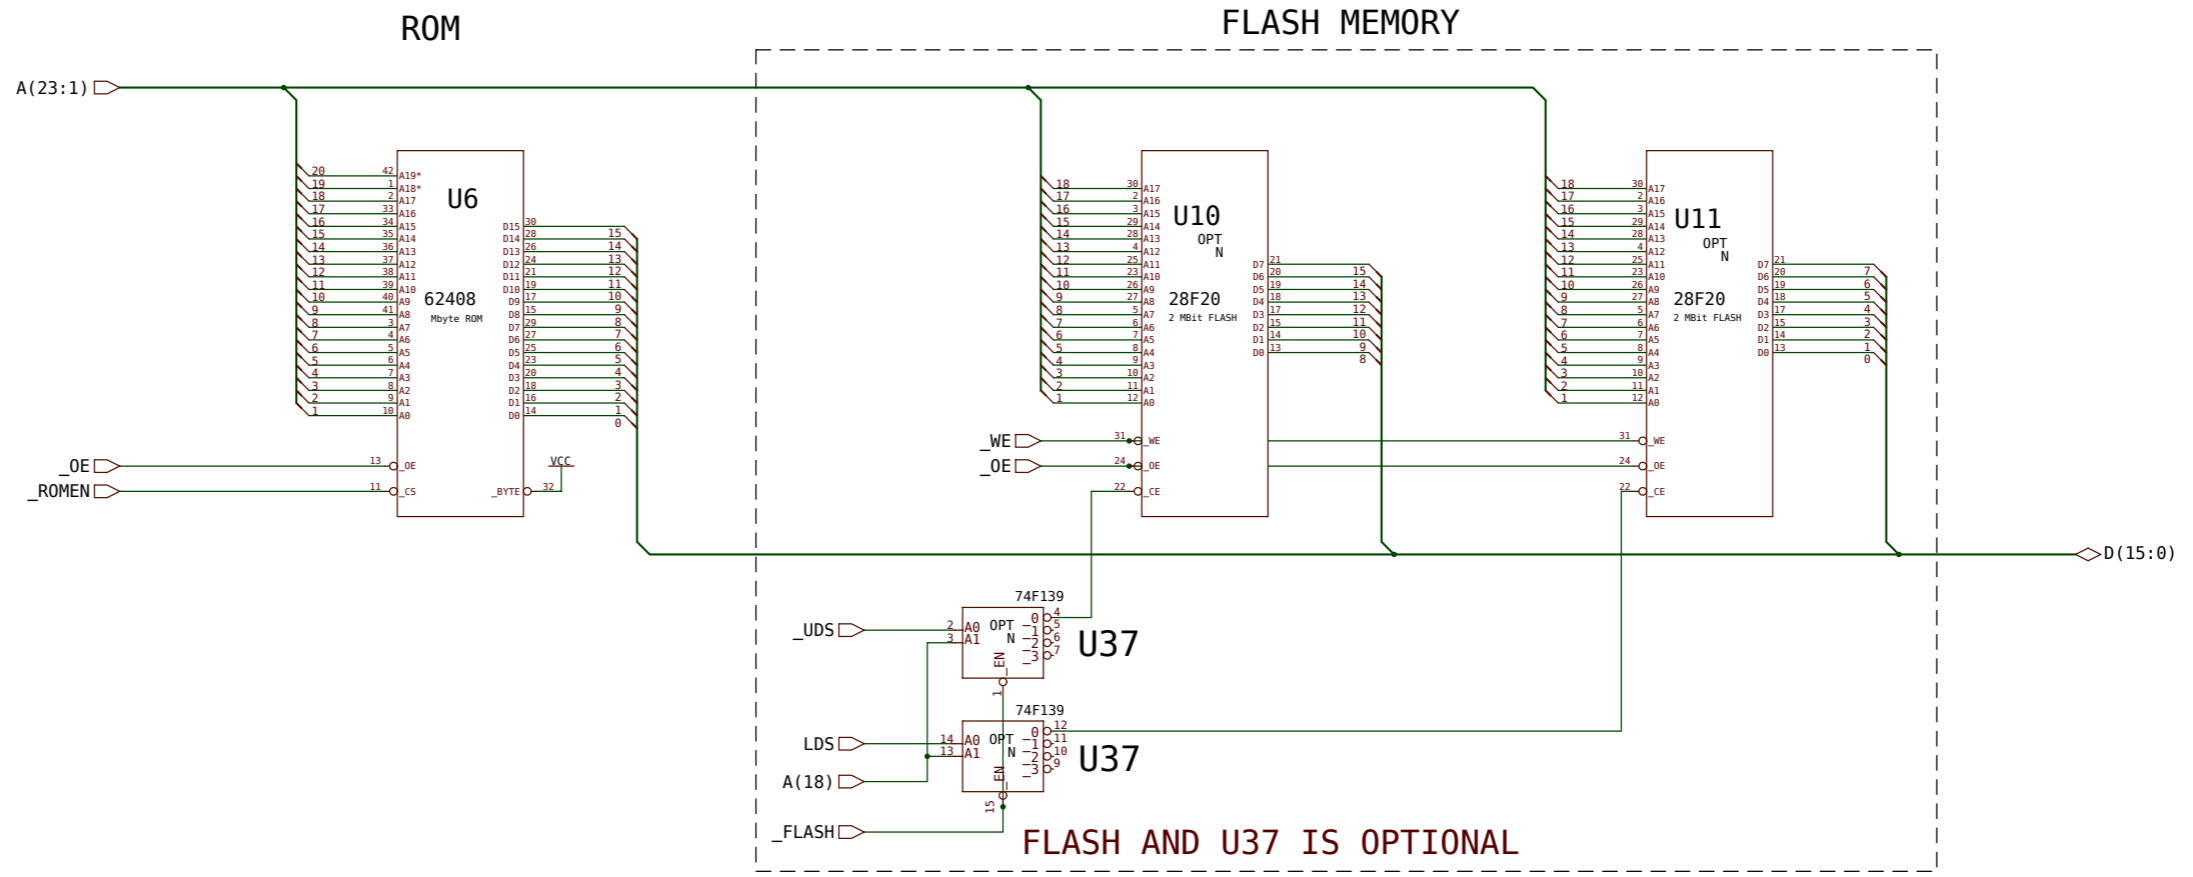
ROM

FLASH MEMORY

A(23:1)

U6

62408
Mbyte ROM

20 19 18 17 16 15 14 13 12 11 10 9 8 7 6 5 4 3 2 1

42 1 2 33 34 35 36 37 38 39 40 41 3 4 5 6 7 8 9 10

A19* A18* A17 A16 A15 A14 A13 A12 A11 A10 A9 A8 A7 A6 A5 A4 A3 A2 A1 A0

D15 D14 D13 D12 D11 D10 D9 D8 D7 D6 D5 D4 D3 D2 D1 D0

30 28 26 24 21 19 17 15 29 27 25 23 20 18 16 14

15 14 13 12 11 10 9 8 7 6 5 4 3 2 1 0

_OE 13 _OE
_ROMEN 11 _CS
VCC
_BYTE 32

U10
OPT
N
28F20
2 MBit FLASH

18 17 16 15 14 13 12 11 10 9 8 7 6 5 4 3 2 1

30 2 3 29 28 4 25 23 26 27 5 6 7 8 9 10 11 12

A17 A16 A15 A14 A13 A12 A11 A10 A9 A8 A7 A6 A5 A4 A3 A2 A1 A0

D7 D6 D5 D4 D3 D2 D1 D0
21 20 19 18 17 15 14 13
15 14 13 12 11 10 9 8

_WE 31 _WE
_OE 24 _OE
22 _CE

U11
OPT
N
28F20
2 MBit FLASH

18 17 16 15 14 13 12 11 10 9 8 7 6 5 4 3 2 1

30 2 3 29 28 4 25 23 26 27 5 6 7 8 9 10 11 12

A17 A16 A15 A14 A13 A12 A11 A10 A9 A8 A7 A6 A5 A4 A3 A2 A1 A0

D7 D6 D5 D4 D3 D2 D1 D0
21 20 19 18 17 15 14 13
7 6 5 4 3 2 1 0

31 _WE
24 _OE
22 _CE

D(15:0)

74F139
_UDS 2 A0
3 A1
OPT N
_0 _1 _2 _3
4 5 6 7
_EN 1
U37

74F139
LDS 14 A0
A(18) 13 A1
OPT N
_0 _1 _2 _3
12 11 10 9
_EN 15
U37

_FLASH

FLASH AND U37 IS OPTIONAL